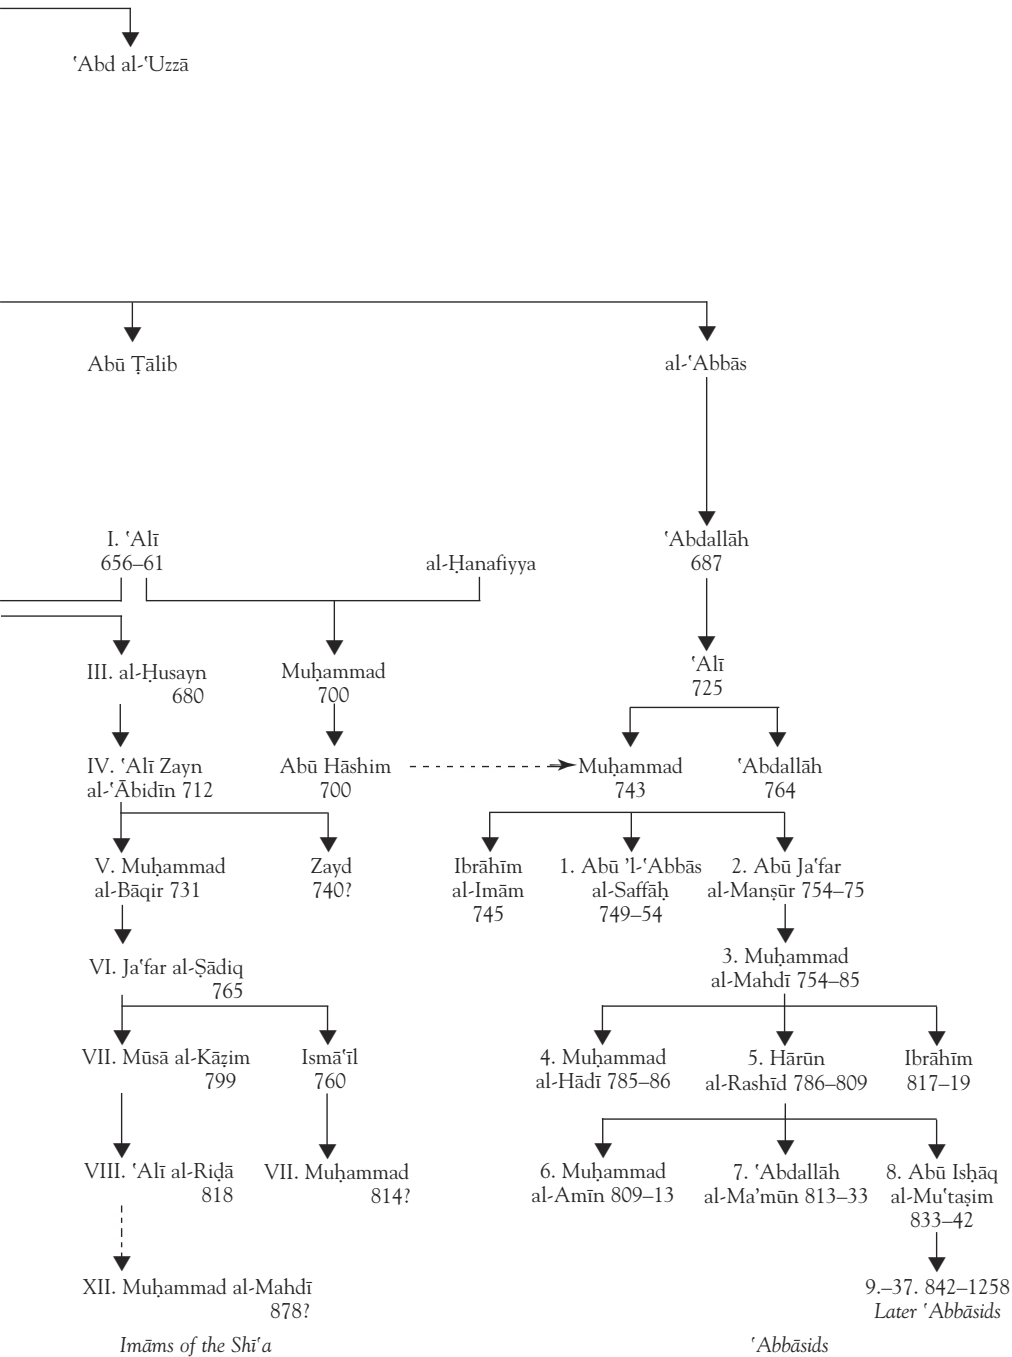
ʿAbd al-ʿUzzā

Abū Ṭālib

al-ʿAbbās

I. ʿAlī
656–61

al-Ḥanafiyya

ʿAbdallāh
687

III. al-Ḥusayn
680

Muḥammad
700

ʿAlī
725

IV. ʿAlī Zayn al-ʿĀbidīn 712

Abū Hāshim
700

Muḥammad
743

ʿAbdallāh
764

V. Muḥammad al-Bāqir 731

Zayd
740?

Ibrāhīm al-Imām
745

1. Abū ʾl-ʿAbbās al-Saffāḥ
749–54

2. Abū Jaʿfar al-Manṣūr 754–75

VI. Jaʿfar al-Ṣādiq
765

3. Muḥammad al-Mahdī 754–85

VII. Mūsā al-Kāẓim
799

Ismāʿīl
760

4. Muḥammad al-Hādī 785–86

5. Hārūn al-Rashīd 786–809

Ibrāhīm
817–19

VIII. ʿAlī al-Riḍā
818

VII. Muḥammad
814?

6. Muḥammad al-Amīn 809–13

7. ʿAbdallāh al-Maʾmūn 813–33

8. Abū Isḥāq al-Muʿtaṣim
833–42

XII. Muḥammad al-Mahdī
878?

9.–37. 842–1258
Later ʿAbbāsids

Imāms of the Shīʿa

ʿAbbāsids